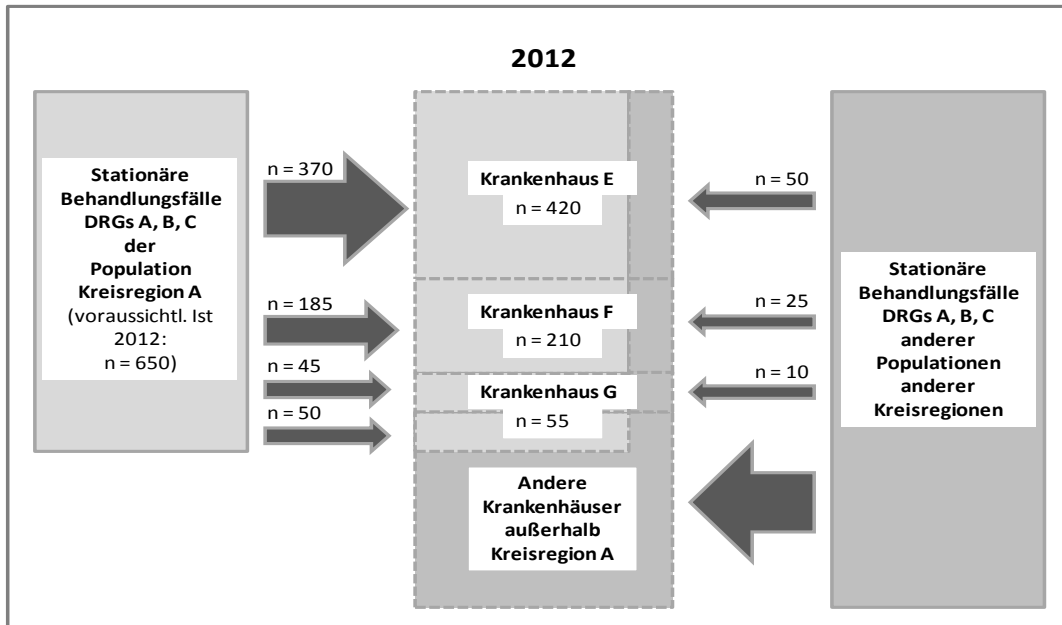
2012

Stationäre Behandlungsfälle DRGs A, B, C der Population Kreisregion A (voraussichtl. Ist 2012: n = 650)

n = 370

n = 185

n = 45

n = 50

Krankenhaus E
n = 420

Krankenhaus F
n = 210

Krankenhaus G
n = 55

Andere Krankenhäuser außerhalb Kreisregion A

n = 50

n = 25

n = 10

Stationäre Behandlungsfälle DRGs A, B, C anderer Populationen anderer Kreisregionen